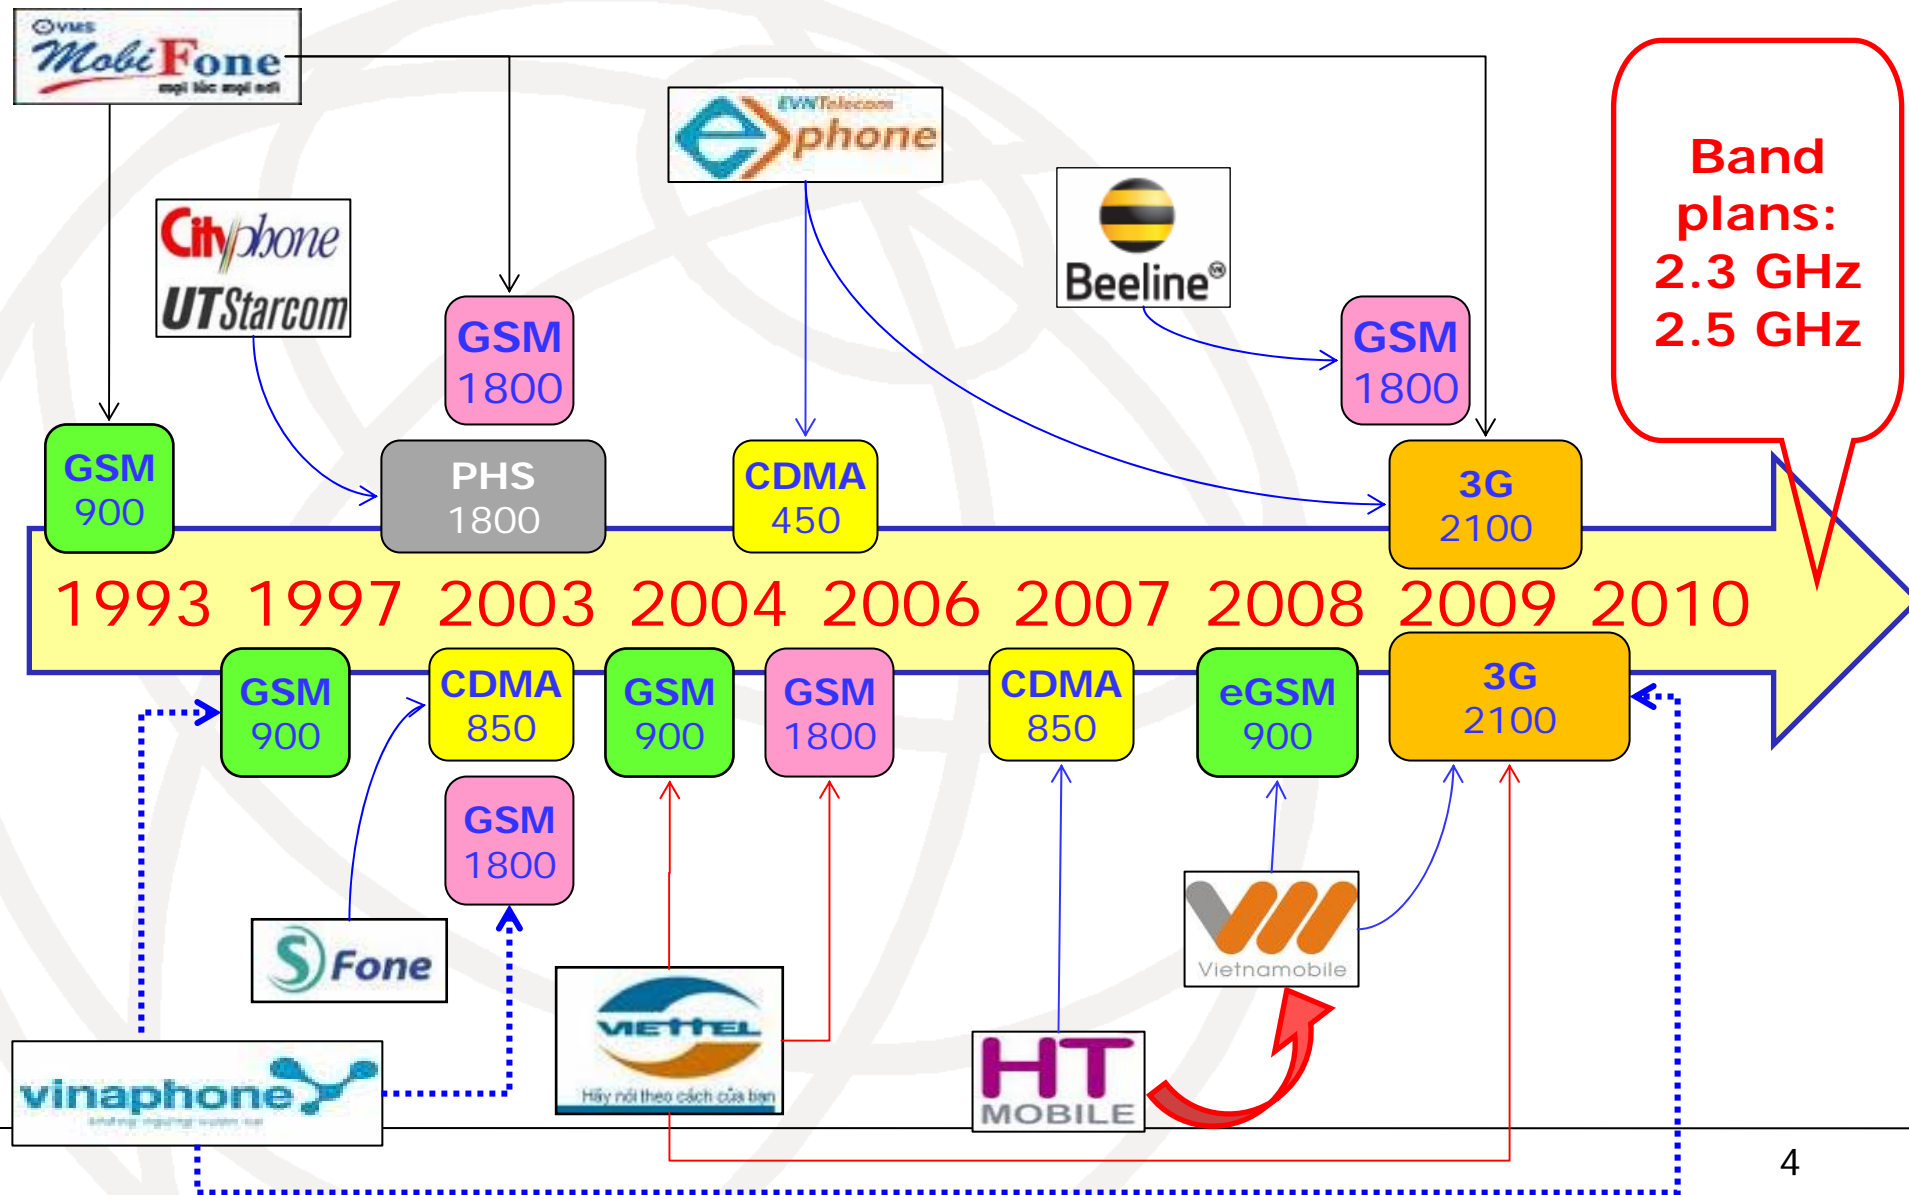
VMS MobiFone mọi lúc mọi nơi

EVNTelecom e-phone

Band plans: 2.3 GHz 2.5 GHz

CityPhone UTStarcom

Beeline

GSM 1800

GSM 1800

GSM 900

PHS 1800

CDMA 450

3G 2100

1993 1997 2003 2004 2006 2007 2008 2009 2010

GSM 900

CDMA 850

GSM 900

GSM 1800

CDMA 850

eGSM 900

3G 2100

GSM 1800

S-Fone

Vietnamobile

viettel Hãy nói theo cách của bạn

HT MOBILE

vinaphone

4